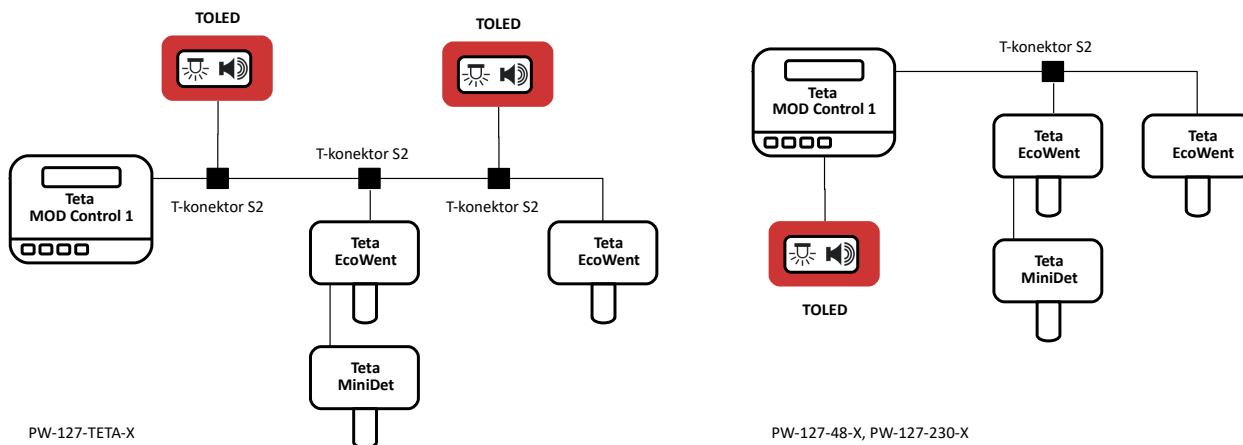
TOLED

TOLED

Teta
MOD Control 1

T-konektor S2

T-konektor S2

T-konektor S2

Teta
EcoWent

Teta
EcoWent

Teta
MiniDet

PW-127-TETA-X

Teta
MOD Control 1

T-konektor S2

Teta
EcoWent

Teta
EcoWent

Teta
MiniDet

TOLED

PW-127-48-X, PW-127-230-X